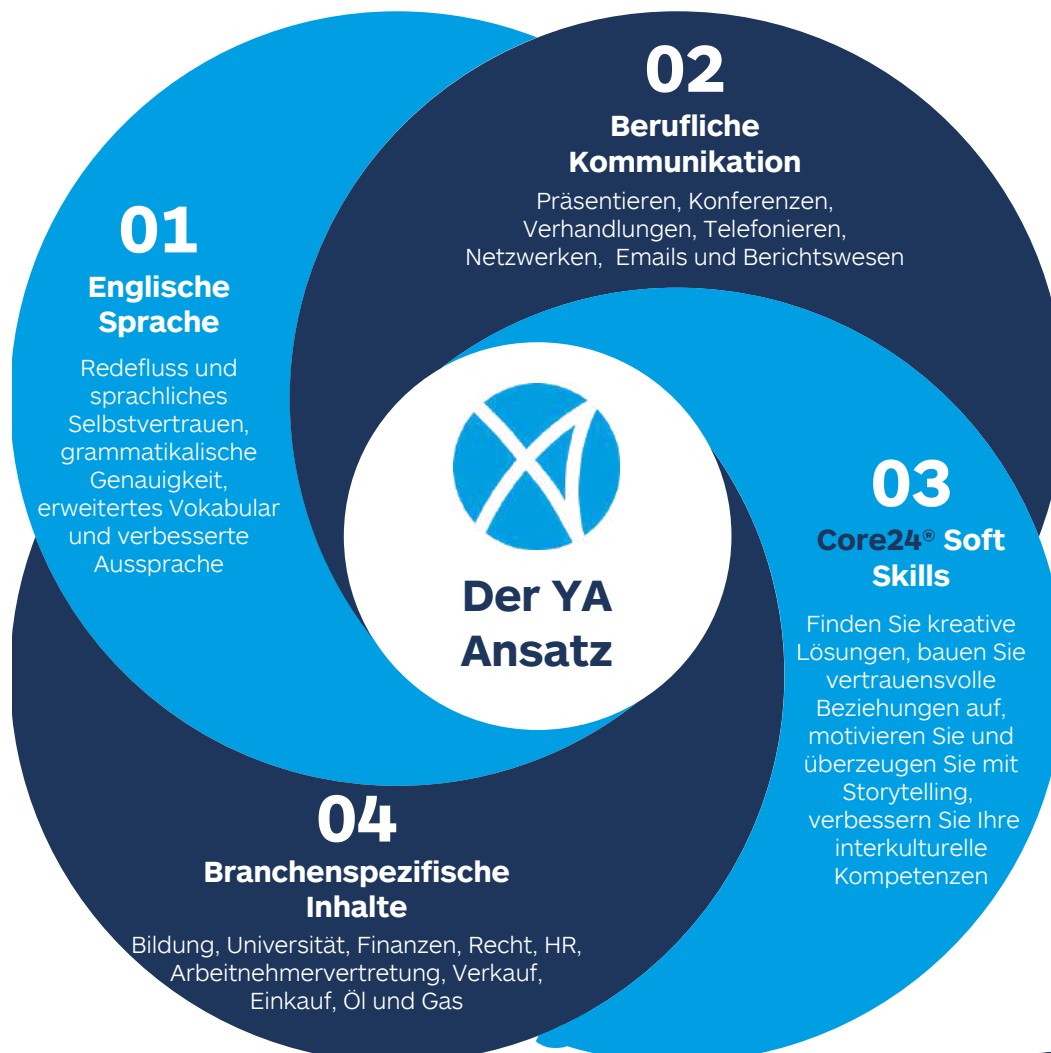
01

Englische Sprache

Redefluss und sprachliches Selbstvertrauen, grammatikalische Genauigkeit, erweitertes Vokabular und verbesserte Aussprache

02

Berufliche Kommunikation

Präsentieren, Konferenzen, Verhandlungen, Telefonieren, Netzwerken, Emails und Berichtswesen

Der YA Ansatz

03

Core24® Soft Skills

Finden Sie kreative Lösungen, bauen Sie vertrauensvolle Beziehungen auf, motivieren Sie und überzeugen Sie mit Storytelling, verbessern Sie Ihre interkulturelle Kompetenzen

04

Branchenspezifische Inhalte

Bildung, Universität, Finanzen, Recht, HR, Arbeitnehmervertretung, Verkauf, Einkauf, Öl und Gas